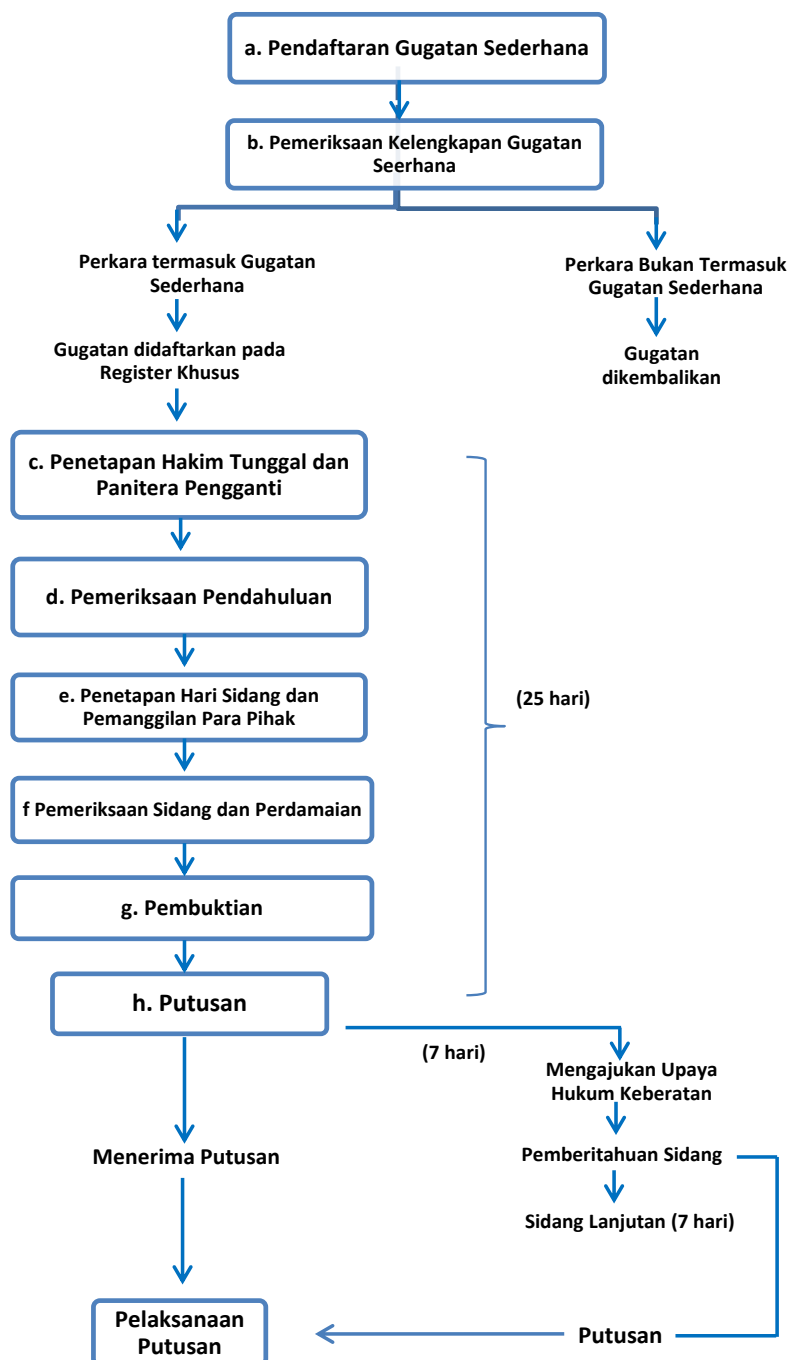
a. Pendaftaran Gugatan Sederhana

b. Pemeriksaan Kelengkapan Gugatan Seerhana

Perkara termasuk Gugatan Sederhana

Perkara Bukan Termasuk Gugatan Sederhana

Gugatan didaftarkan pada Register Khusus

Gugatan dikembalikan

c. Penetapan Hakim Tunggal dan Panitera Pengganti

d. Pemeriksaan Pendahuluan

e. Penetapan Hari Sidang dan Pemanggilan Para Pihak

(25 hari)

f Pemeriksaan Sidang dan Perdamaian

g. Pembuktian

h. Putusan

(7 hari)

Mengajukan Upaya Hukum Keberatan

Menerima Putusan

Pemberitahuan Sidang

Sidang Lanjutan (7 hari)

Pelaksanaan Putusan

Putusan